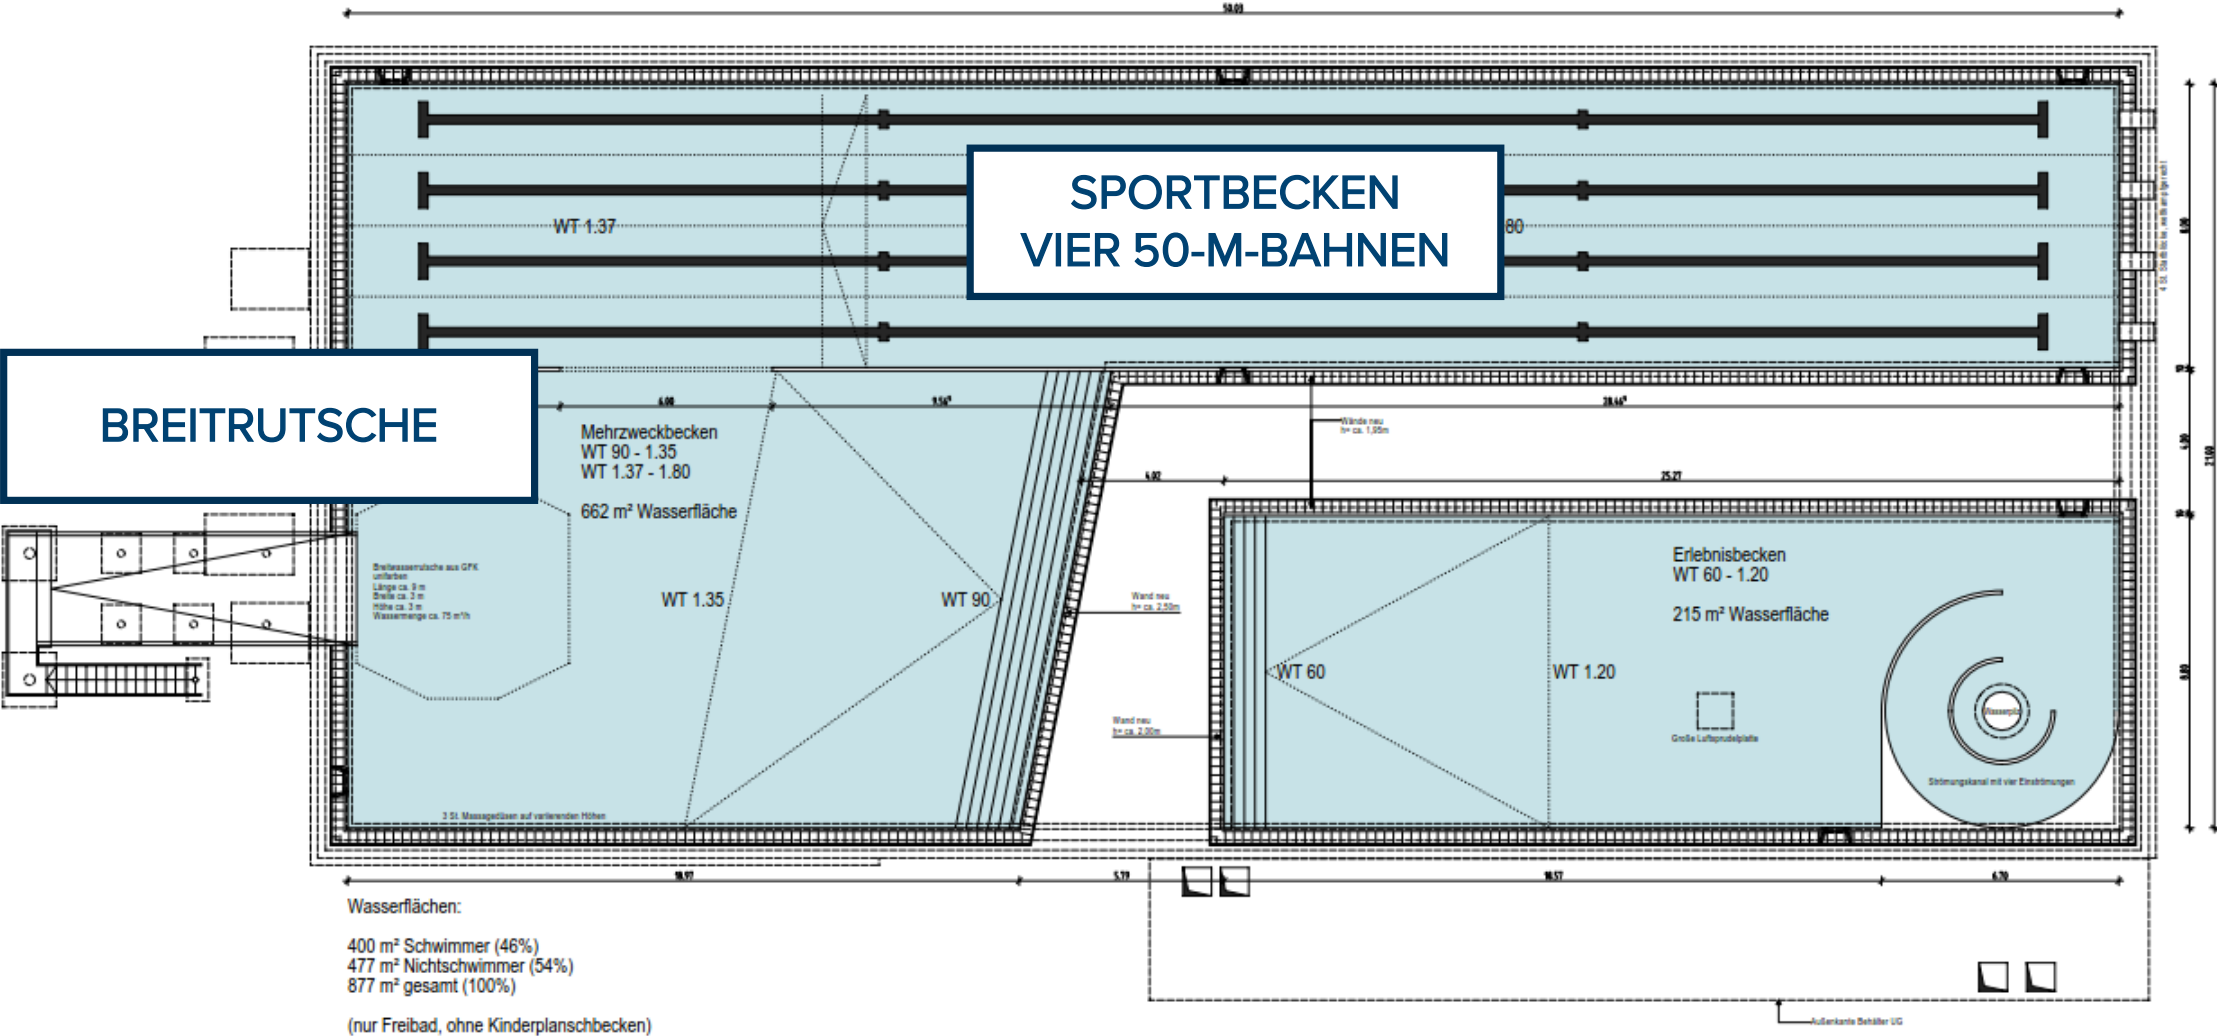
50.03

SPORTBECKEN
VIER 50-M-BAHNEN

WT 1.37

80

BREITRUTSCHE

6.00

9.54

28.46

Mehrzweckbecken
WT 90 - 1.35
WT 1.37 - 1.80

662 m² Wasserfläche

Wände neu
h= ca. 1,95m

4.02

25.27

Breitwasserrutsche aus GFK
unifarben
Länge ca. 9 m
Breite ca. 3 m
Höhe ca. 3 m
Wassermenge ca. 75 m³/h

WT 1.35

WT 90

Wand neu
h= ca. 2,50m

Erlebnisbecken
WT 60 - 1.20

215 m² Wasserfläche

WT 60

WT 1.20

Große Luftsprudelplatte

Wand neu
h= ca. 2,00m

Strömungskanal mit vier Einströmungen

3 St. Massagedüsen auf variierenden Höhen

18.97

5.79

18.57

6.70

Wasserflächen:

400 m² Schwimmer (46%)
477 m² Nichtschwimmer (54%)
877 m² gesamt (100%)

(nur Freibad, ohne Kinderplanschbecken)

Außenkante Behälter UG

21.00